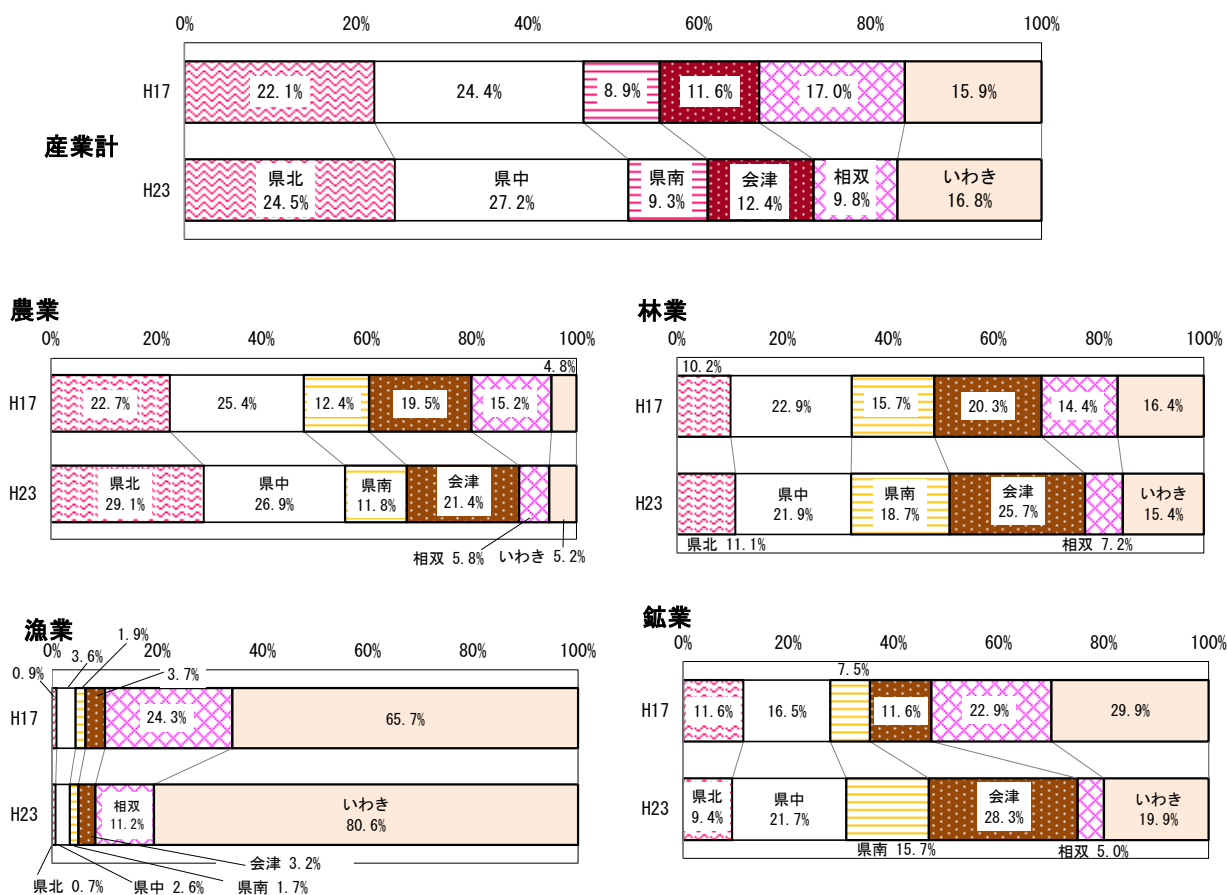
0% 20% 40% 60% 80% 100%

産業計

H17 22.1% 24.4% 8.9% 11.6% 17.0% 15.9%

H23 県北 24.5% 県中 27.2% 県南 9.3% 会津 12.4% 相双 9.8% いわき 16.8%

農業

0% 20% 40% 60% 80% 100%

H17 22.7% 25.4% 12.4% 19.5% 15.2% 4.8%

H23 県北 29.1% 県中 26.9% 県南 11.8% 会津 21.4%

相双 5.8% いわき 5.2%

林業

0% 20% 40% 60% 80% 100%

H17 10.2% 22.9% 15.7% 20.3% 14.4% 16.4%

H23 県中 21.9% 県南 18.7% 会津 25.7% いわき 15.4%

県北 11.1% 相双 7.2%

漁業

0% 20% 40% 60% 80% 100%

0.9% 3.6% 1.9% 3.7%

H17 24.3% 65.7%

H23 相双 11.2% いわき 80.6%

会津 3.2%

県北 0.7% 県中 2.6% 県南 1.7%

鉱業

0% 20% 40% 60% 80% 100%

7.5%

H17 11.6% 16.5% 11.6% 22.9% 29.9%

H23 県北 9.4% 県中 21.7% 会津 28.3% いわき 19.9%

県南 15.7% 相双 5.0%